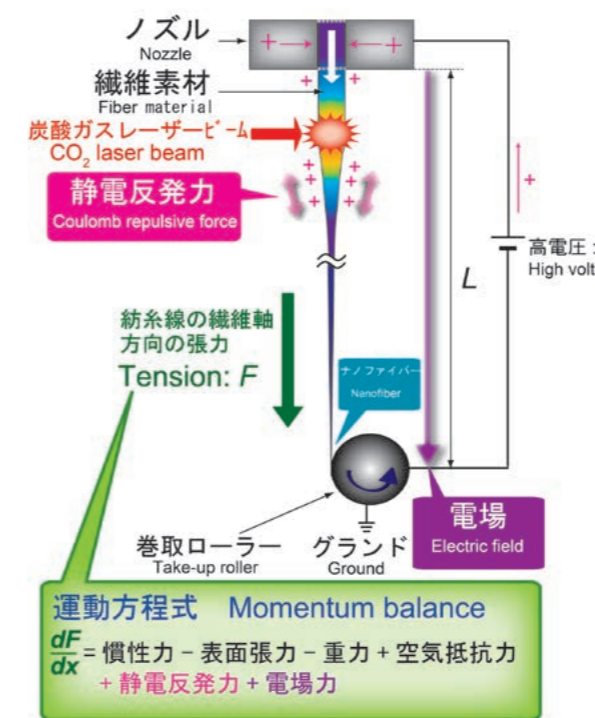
ノズル
Nozzle
+ +
繊維素材
Fiber material
+ +
炭酸ガスレーザービーム
$CO_2$ laser beam
静電反発力
Coulomb repulsive force
+ + + + + +
+
高電圧
High volt
$L$
紡糸線の繊維軸方向の張力
Tension: $F$
ナノファイバー
Nanofiber
巻取ローラー
Take-up roller
グランド
Ground
電場
Electric field
運動方程式 Momentum balance
$\frac{dF}{dx}$ = 慣性力 − 表面張力 − 重力 + 空気抵抗力 + 静電反発力 + 電場力